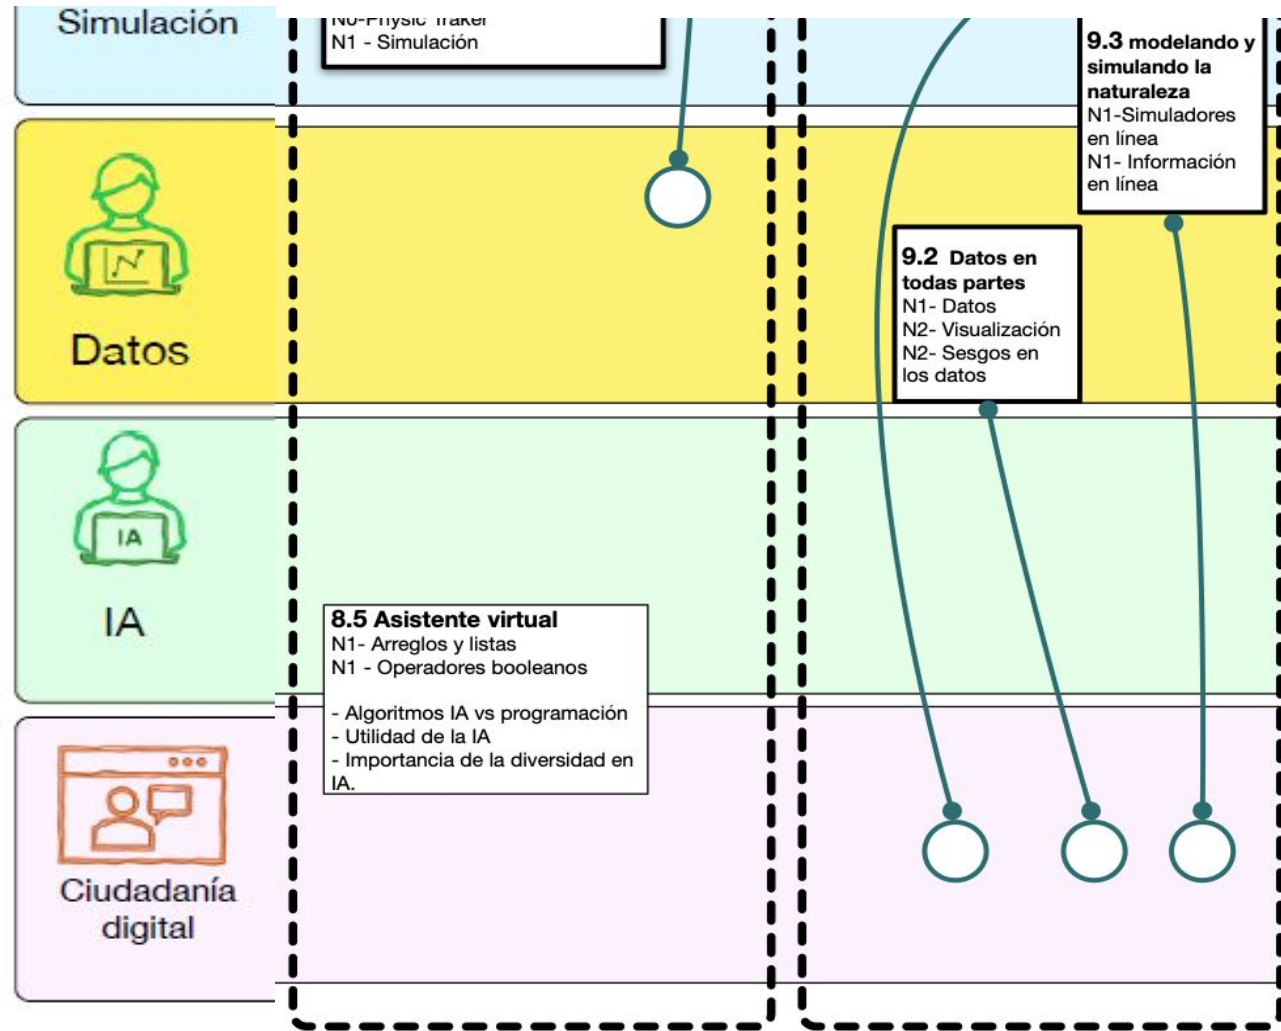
Simulación

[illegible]
N1 - Simulación

9.3 modelando y simulando la naturaleza
N1-Simuladores en línea
N1- Información en línea

IA

Datos

9.2 Datos en todas partes
N1- Datos
N2- Visualización
N2- Sesgos en los datos

IA

IA

8.5 Asistente virtual
N1- Arreglos y listas
N1 - Operadores booleanos

- Algoritmos IA vs programación
- Utilidad de la IA
- Importancia de la diversidad en IA.

Ciudadanía digital